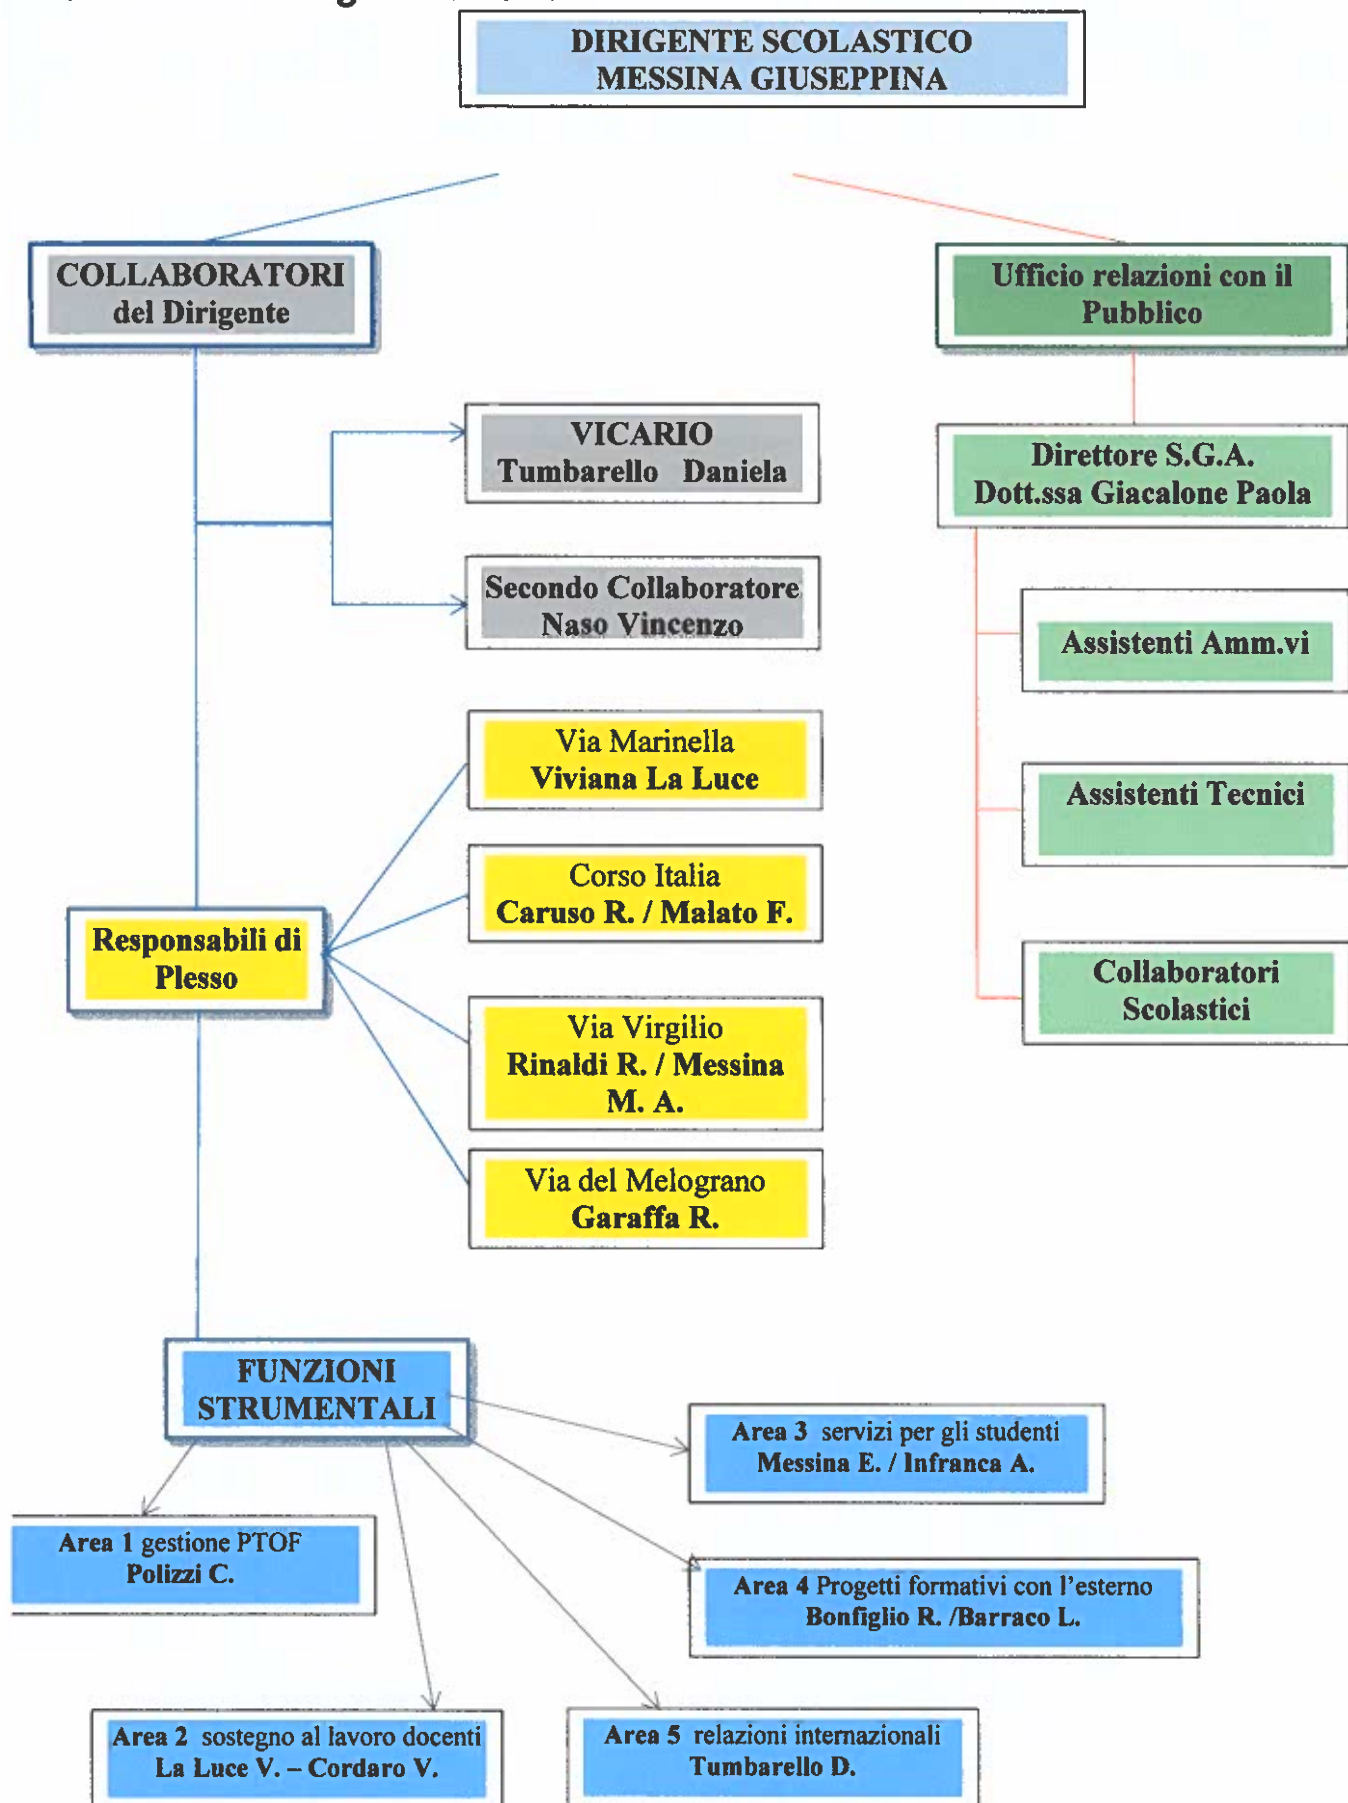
DIRIGENTE SCOLASTICO
MESSINA GIUSEPPINA

COLLABORATORI
del Dirigente

Ufficio relazioni con il Pubblico

VICARIO
Tumbarello Daniela

Direttore S.G.A.
Dott.ssa Giacalone Paola

Secondo Collaboratore
Naso Vincenzo

Assistenti Amm.vi

Via Marinella
Viviana La Luce

Assistenti Tecnici

Corso Italia
Caruso R. / Malato F.

Responsabili di Plesso

Collaboratori Scolastici

Via Virgilio
Rinaldi R. / Messina M. A.

Via del Melograno
Garaffa R.

FUNZIONI STRUMENTALI

Area 3 servizi per gli studenti
Messina E. / Infranca A.

Area 1 gestione PTOF
Polizzi C.

Area 4 Progetti formativi con l'esterno
Bonfiglio R. /Barraco L.

Area 2 sostegno al lavoro docenti
La Luce V. – Cordaro V.

Area 5 relazioni internazionali
Tumbarello D.